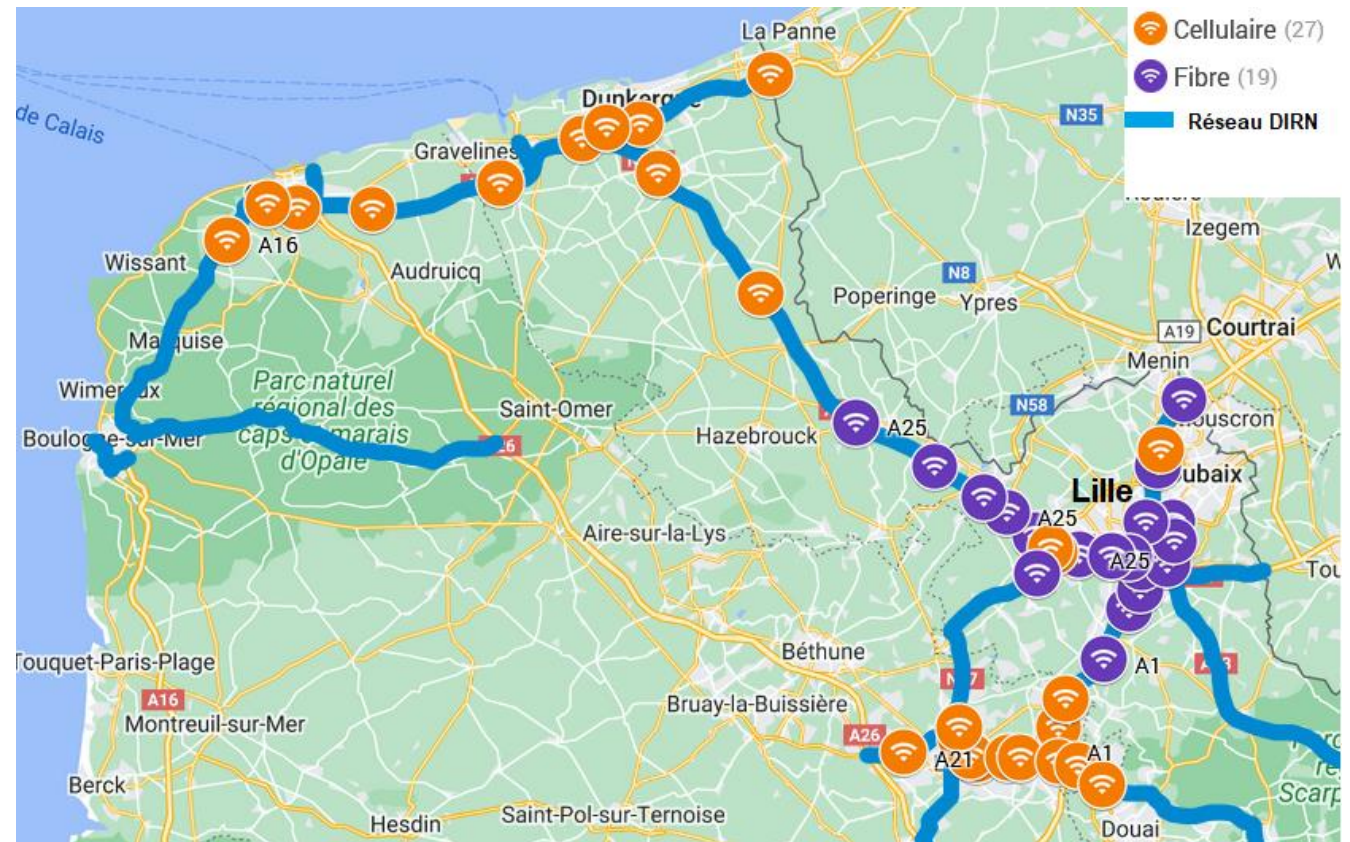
Cellulaire (27)
Fibre (19)
Réseau DIRN

La Panne
de Calais
Dunkerque
N35
Gravelines
A16
Wissant
Audruicq
Izegem
N8
Poperinge
Ypres
A19
Courtrai
Marquise
Menin
Wimereux
Parc naturel régional des caps et marais d'Opale
Saint-Omer
N58
Mouscron
Boulogne-sur-Mer
A26
Hazebrouck
A25
Roubaix
Lille
A25
Aire-sur-la-Lys
A25
Tou
Touquet-Paris-Plage
Béthune
A1
A16
N17
Montreuil-sur-Mer
Bruay-la-Buissière
A26
A21
A1
Berck
Scarp
Hesdin
Saint-Pol-sur-Ternoise
Douai